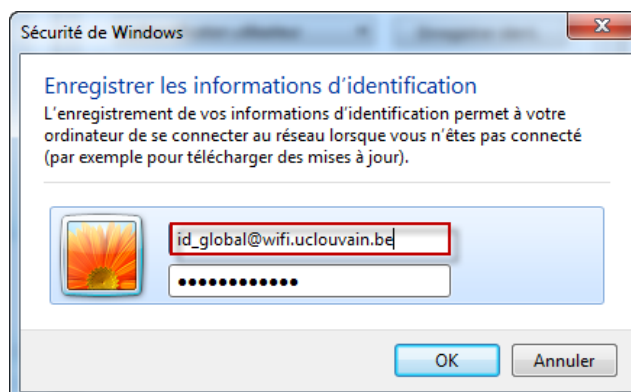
Sécurité de Windows

Enregistrer les informations d'identification

L'enregistrement de vos informations d'identification permet à votre ordinateur de se connecter au réseau lorsque vous n'êtes pas connecté (par exemple pour télécharger des mises à jour).

id_global@wifi.uclouvain.be

●●●●●●●●●●●●

OK

Annuler